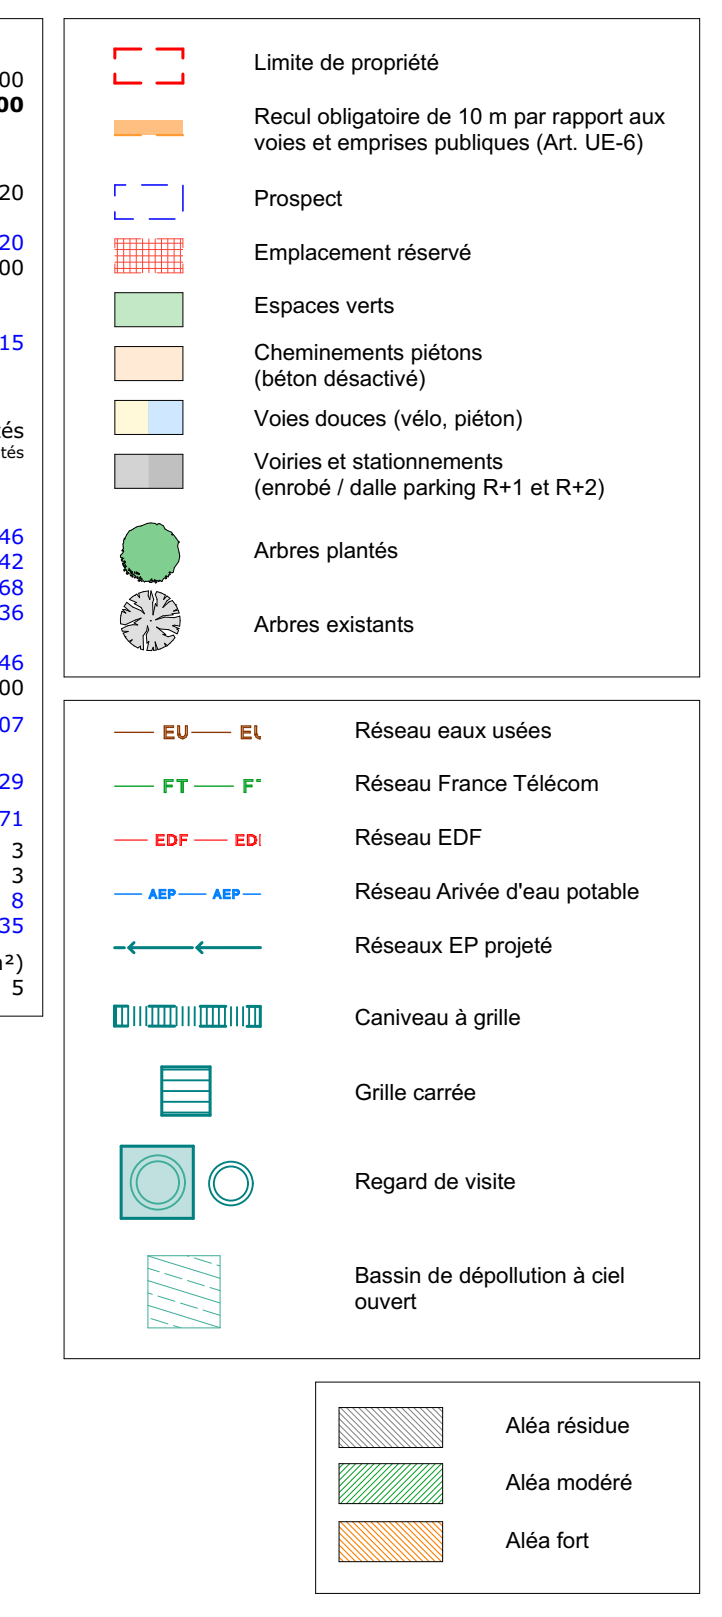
00
00

20

20
00

15

és
tés

46
42
68
36

46
00

07

29

71
3
3
8
35

n²)
5

Limite de propriété

Recul obligatoire de 10 m par rapport aux voies et emprises publiques (Art. UE-6)

Prospect

Emplacement réservé

Espaces verts

Cheminements piétons (béton désactivé)

Voies douces (vélo, piéton)

Voiries et stationnements (enrobé / dalle parking R+1 et R+2)

Arbres plantés

Arbres existants

EU EU Réseau eaux usées

FT F Réseau France Télécom

EDF EDF Réseau EDF

AEP AEP Réseau Arivée d'eau potable

Réseaux EP projeté

Caniveau à grille

Grille carrée

Regard de visite

Bassin de dépollution à ciel ouvert

Aléa résidue

Aléa modéré

Aléa fort